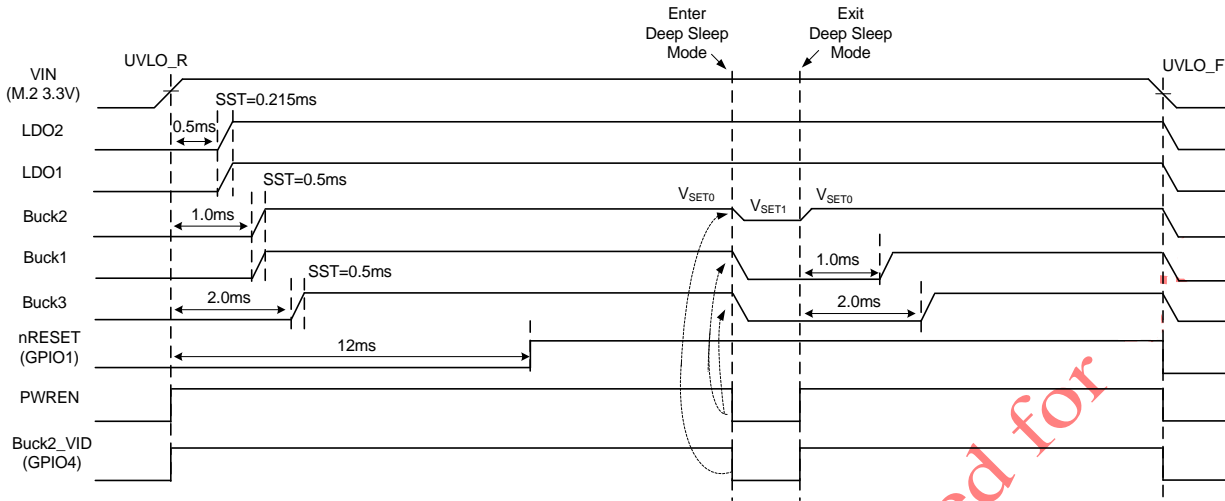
Enter Deep Sleep Mode

Exit Deep Sleep Mode

UVLO_R

UVLO_F

VIN (M.2 3.3V)

SST=0.215ms

LDO2

0.5ms

LDO1

SST=0.5ms

$V_{SET0}$

$V_{SET1}$

$V_{SET0}$

Buck2

1.0ms

Buck1

1.0ms

SST=0.5ms

Buck3

2.0ms

2.0ms

nRESET (GPIO1)

12ms

PWREN

Buck2_VID (GPIO4)

ed for